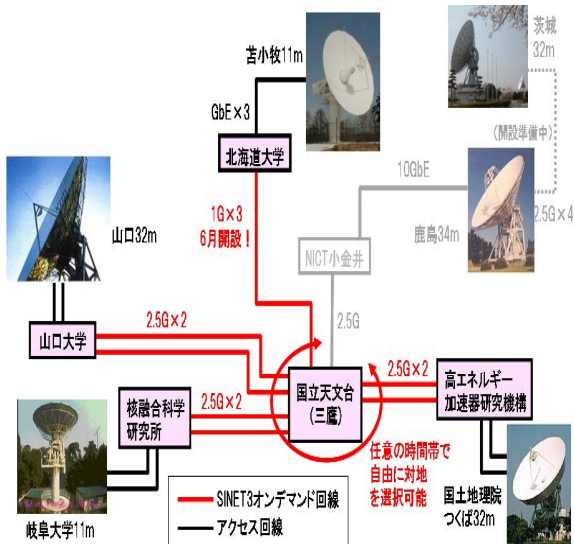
苫小牧11m

GbE×3

北海道大学

茨城
32m

(開設準備中)

10GbE

2.5G×4

鹿島34m

1G×3
6月開設！

NICT小金井

山口32m

2.5G

山口大学

2.5G×2

2.5G×2

国立天文台
(三鷹)

高エネルギー
加速器研究機構

核融合科学
研究所

2.5G×2

任意の時間帯で
自由に対地
を選択可能

国土地理院
つくば32m

SINET3オンデマンド回線

アクセス回線

岐阜大学11m